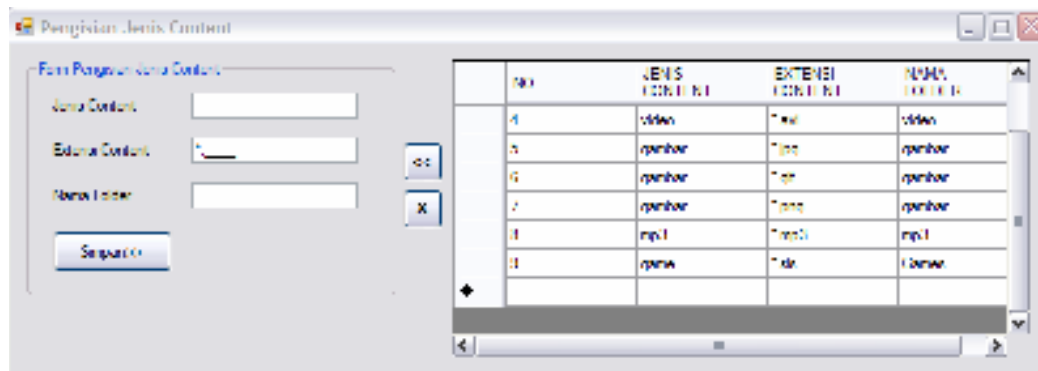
Pengisian Jenis Content

Form Pengisian Jenis Content

Jenis Content

Extensi Content *.

Nama Folder

Simpan >>

<<

X

| | NO | JENIS CONTENT | EXTENSI CONTENT | NAMA FOLDER |
|---|---|---|---|---|
| | 4 | video | *.avi | video |
| | 5 | gambar | *.jpg | gambar |
| | 6 | gambar | *.gif | gambar |
| | 7 | gambar | *.png | gambar |
| | 8 | mp3 | *.mp3 | mp3 |
| | 9 | game | *.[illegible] | Games |
| ◆ | | | | |